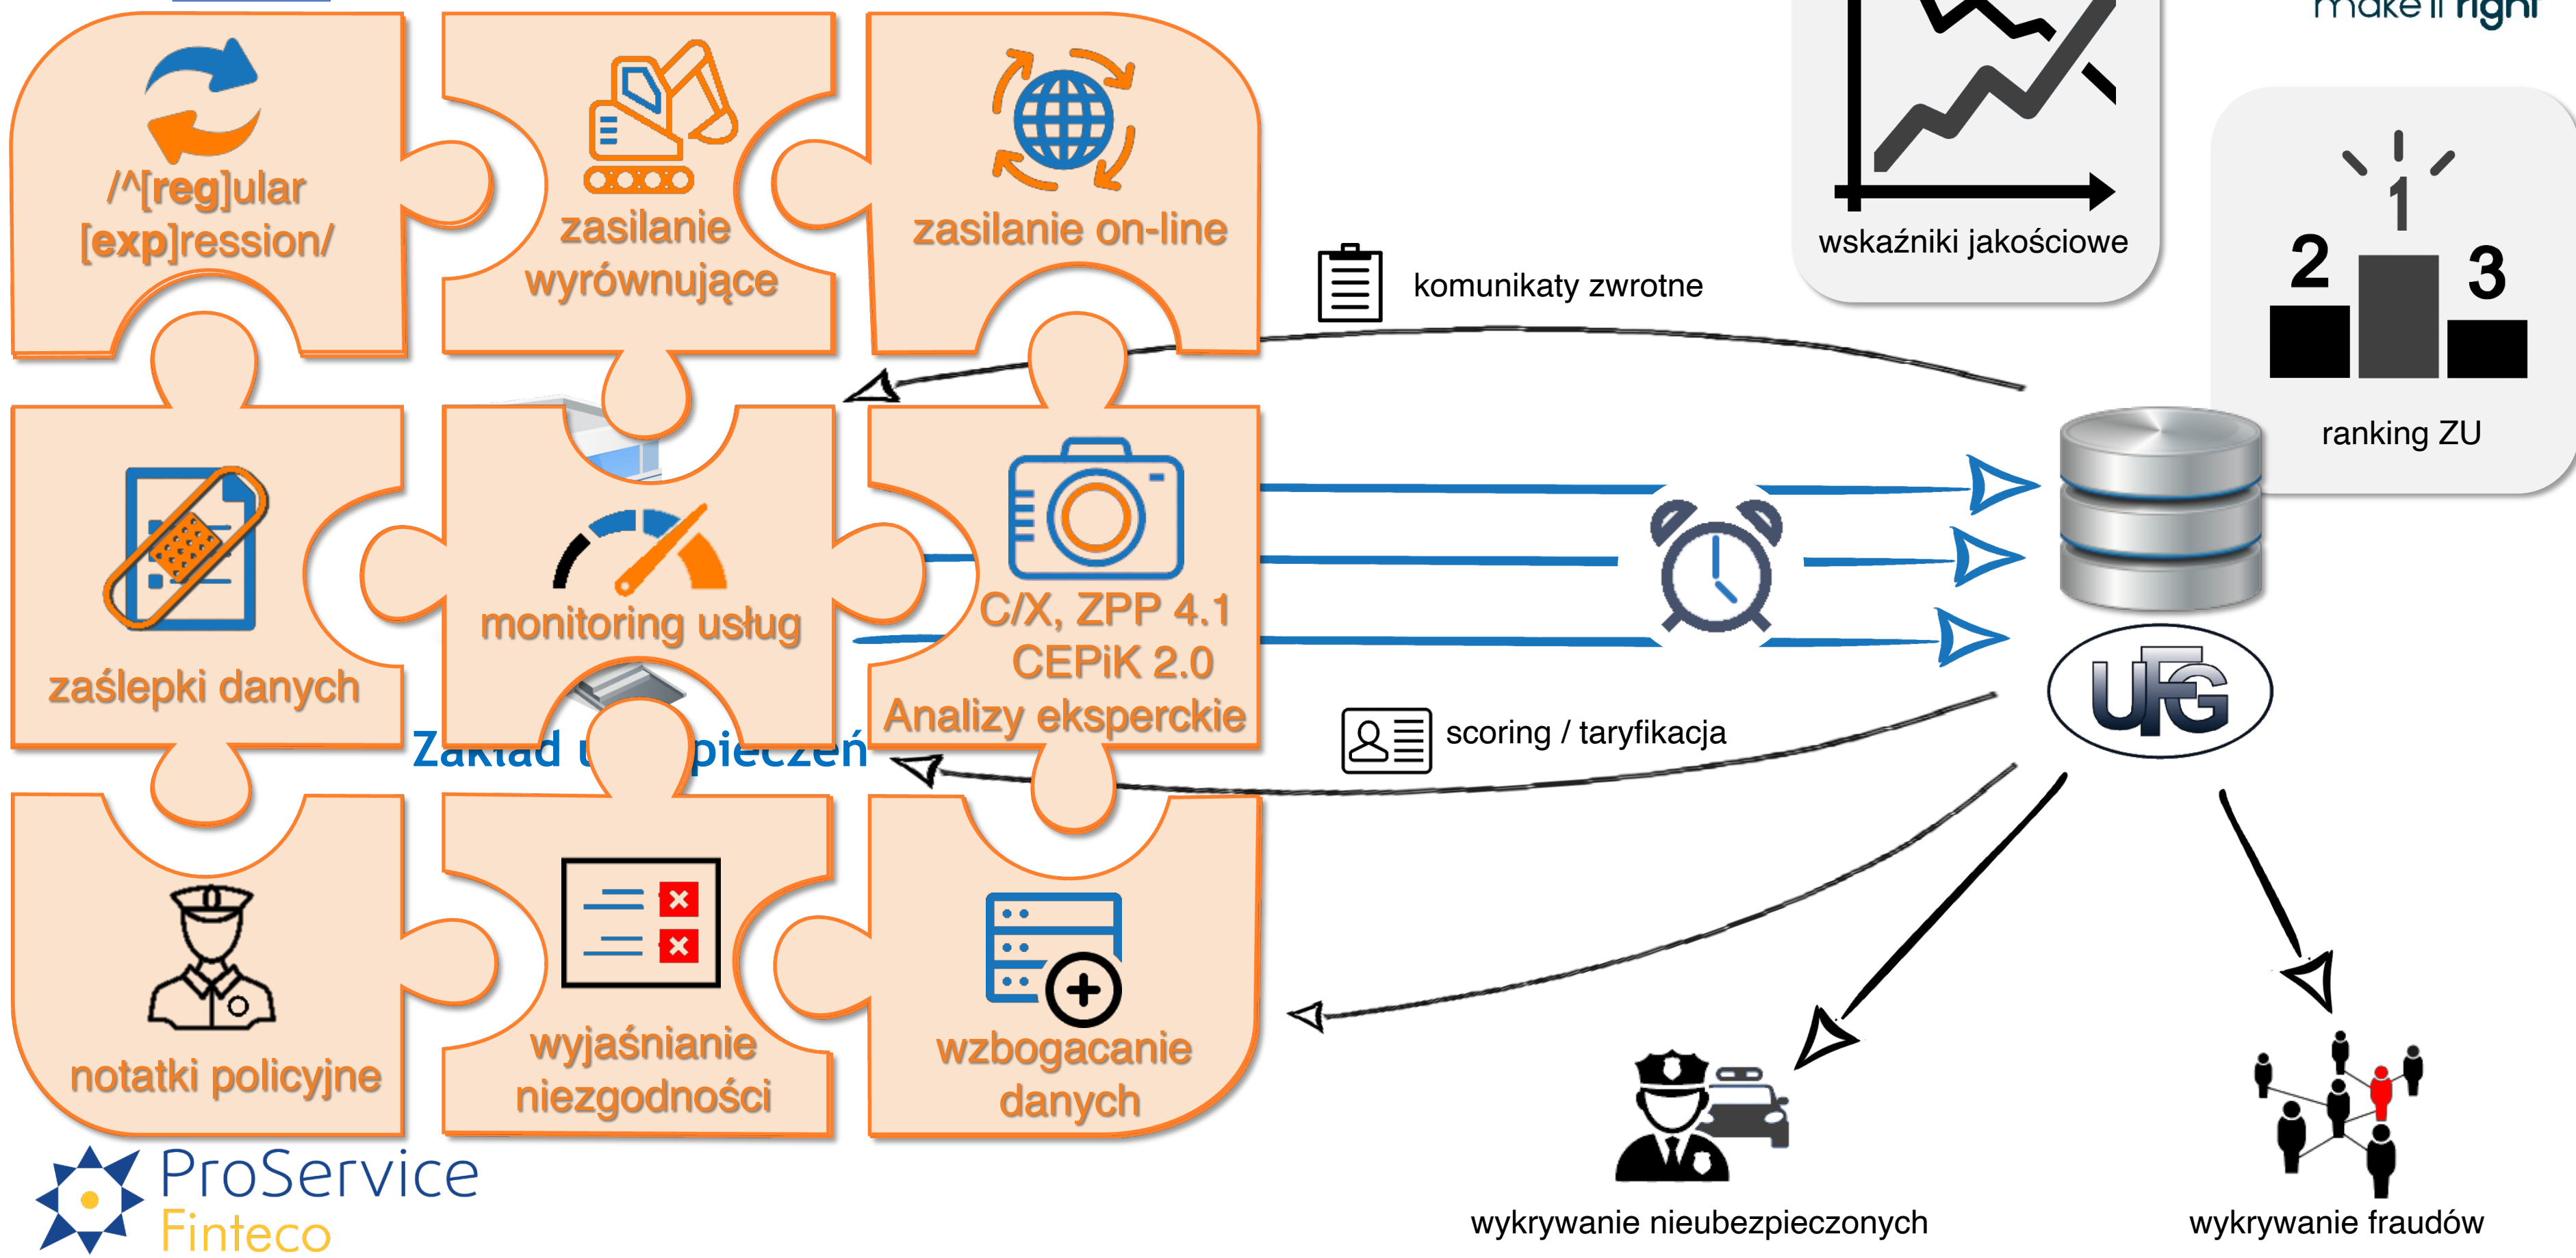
make it right

/^[reg]ular [exp]ression/

zasilanie wyrównujące

zasilanie on-line

wskaźniki jakościowe

komunikaty zwrotne

2 1 3

ranking ZU

zaślepki danych

monitoring usług

C/X, ZPP 4.1 CEPiK 2.0 Analizy eksperckie

UFG

scoring / taryfikacja

Zakład u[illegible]pieczeń

notatki policyjne

wyjaśnianie niezgodności

wzbogacanie danych

ProService Finteco

wykrywanie nieubezpieczonych

wykrywanie fraudów